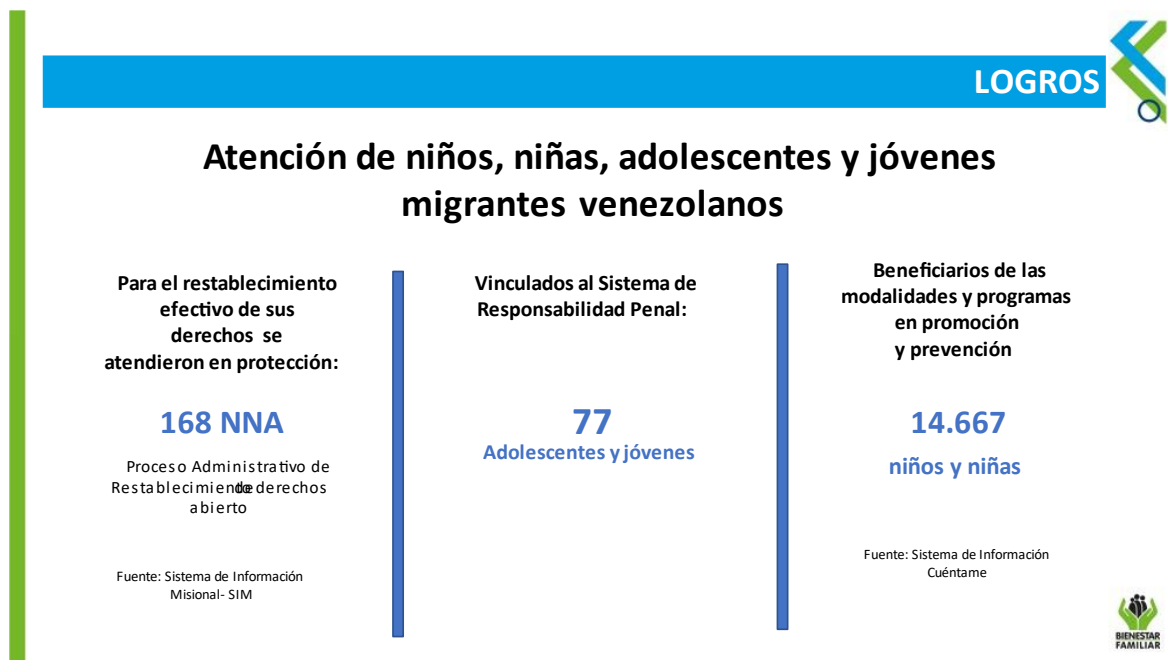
LOGROS

Atención de niños, niñas, adolescentes y jóvenes migrantes venezolanos

Para el restablecimiento efectivo de sus derechos se atendieron en protección:

168 NNA

Proceso Administrativo de Restablecimiento de derechos abierto

Fuente: Sistema de Información Misional- SIM

Vinculados al Sistema de Responsabilidad Penal:

77
Adolescentes y jóvenes

Beneficiarios de las modalidades y programas en promoción y prevención

14.667
niños y niñas

Fuente: Sistema de Información Cuéntame

BIENESTAR FAMILIAR